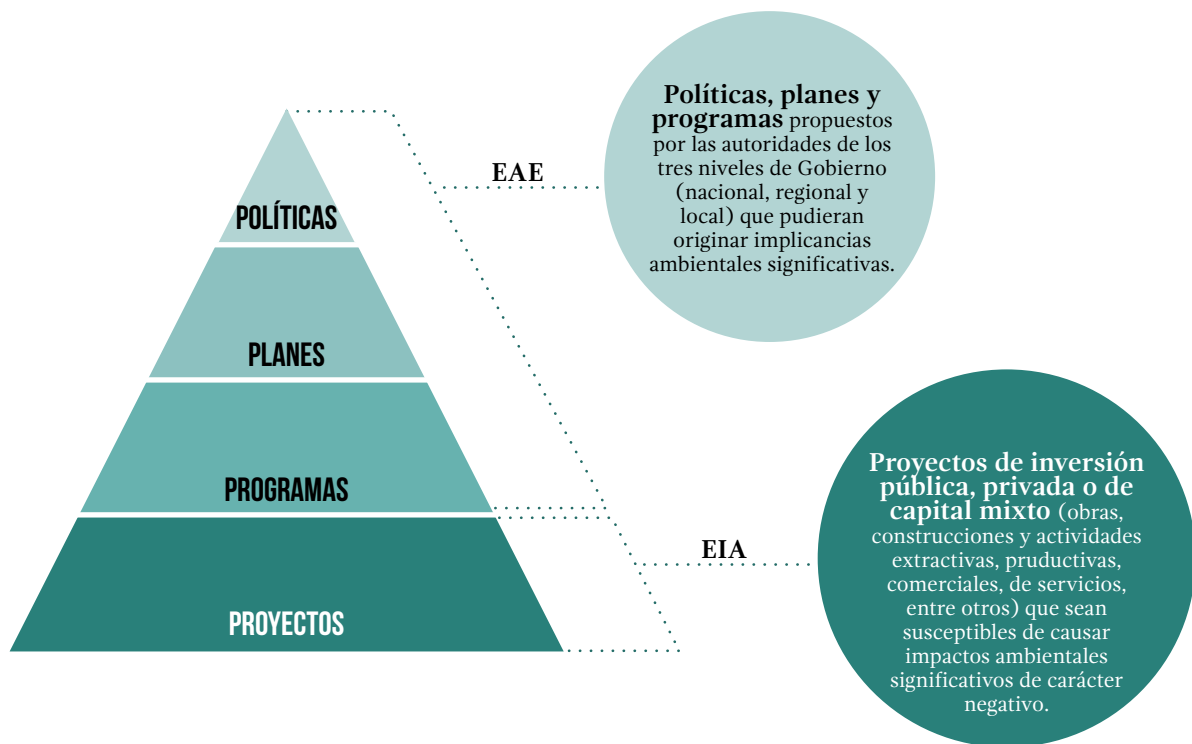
POLÍTICAS

PLANES

PROGRAMAS

PROYECTOS

EAE

Políticas, planes y programas propuestos por las autoridades de los tres niveles de Gobierno (nacional, regional y local) que pudieran originar implicancias ambientales significativas.

EIA

Proyectos de inversión pública, privada o de capital mixto (obras, construcciones y actividades extractivas, pruductivas, comerciales, de servicios, entre otros) que sean susceptibles de causar impactos ambientales significativos de carácter negativo.